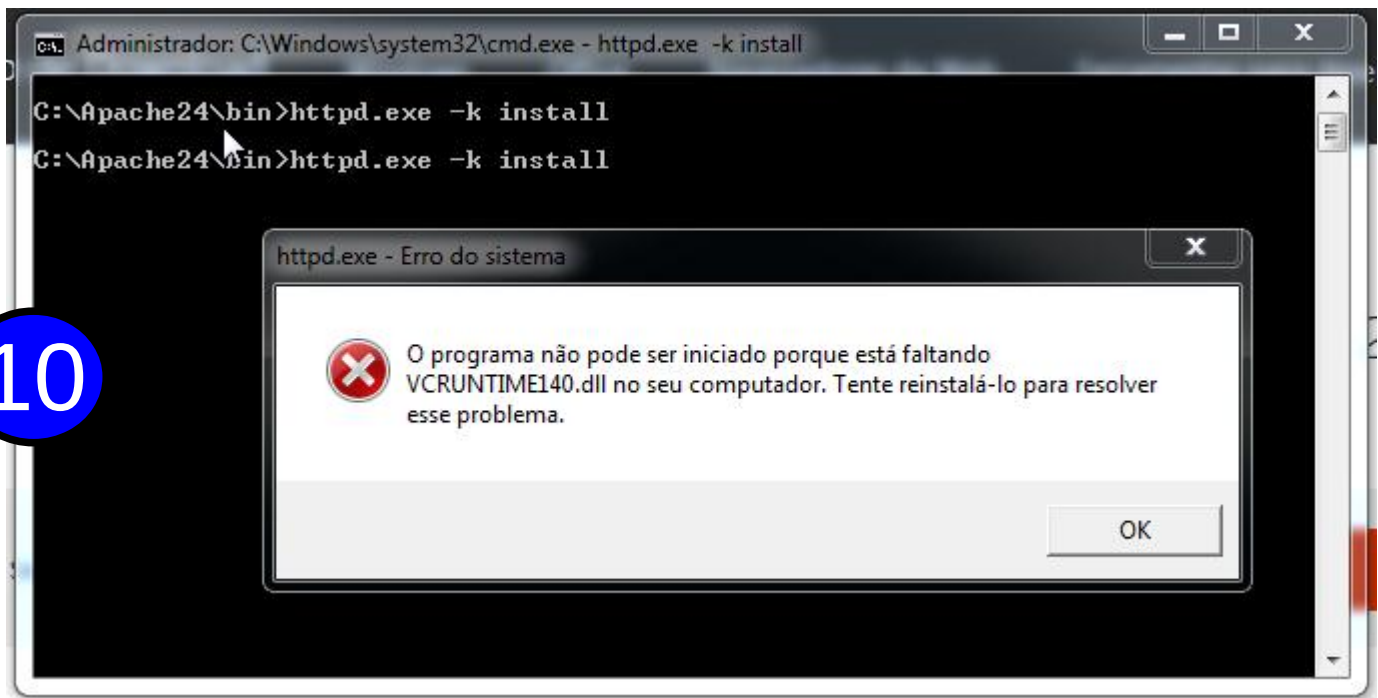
Administrador: C:\Windows\system32\cmd.exe - httpd.exe -k install

C:\Apache24\bin>httpd.exe -k install

C:\Apache24\bin>httpd.exe -k install

10

httpd.exe - Erro do sistema

O programa não pode ser iniciado porque está faltando VCRUNTIME140.dll no seu computador. Tente reinstalá-lo para resolver esse problema.

OK